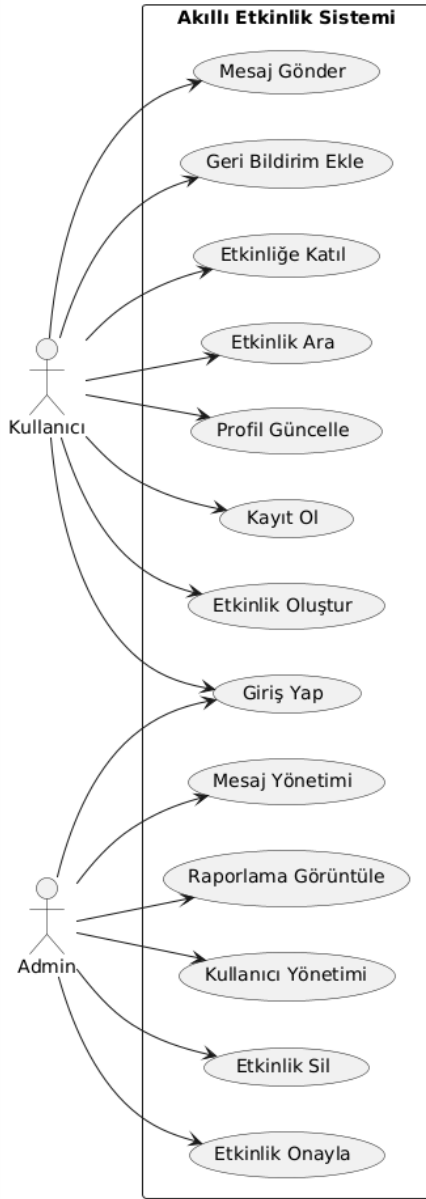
Akıllı Etkinlik Sistemi

Mesaj Gönder

Geri Bildirim Ekle

Etkinliğe Katıl

Etkinlik Ara

Profil Güncelle

Kayıt Ol

Etkinlik Oluştur

Giriş Yap

Mesaj Yönetimi

Raporlama Görüntüle

Kullanıcı Yönetimi

Etkinlik Sil

Etkinlik Onayla

Kullanıcı

Admin